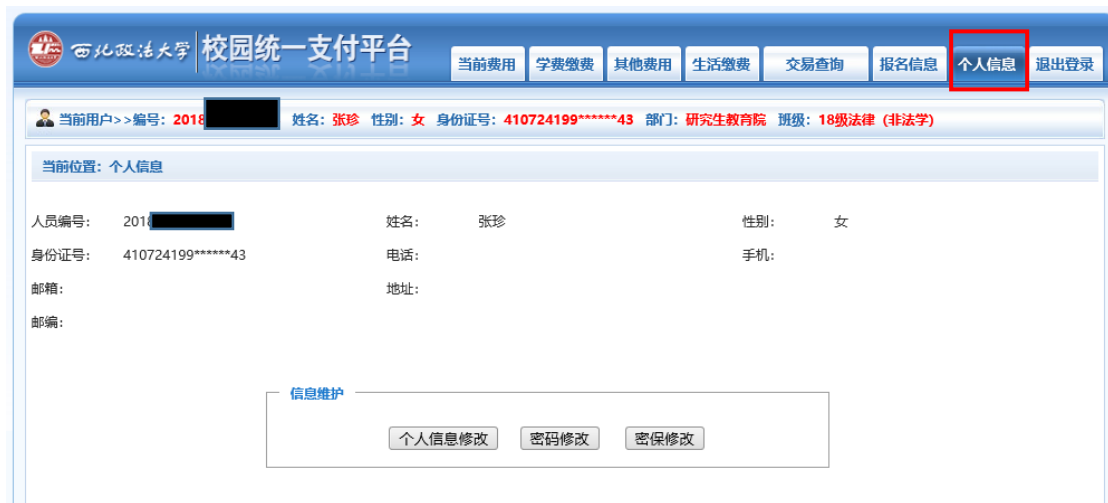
西北政法大学 校园统一支付平台

当前费用 学费缴费 其他费用 生活缴费 交易查询 报名信息 个人信息 退出登录

当前用户>>编号：2018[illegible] 姓名：张珍 性别：女 身份证号：410724199******43 部门：研究生教育院 班级：18级法律（非法学）

当前位置：个人信息

人员编号： 2018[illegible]
姓名： 张珍
性别： 女
身份证号： 410724199******43
电话：
手机：
邮箱：
地址：
邮编：

信息维护

个人信息修改 密码修改 密保修改